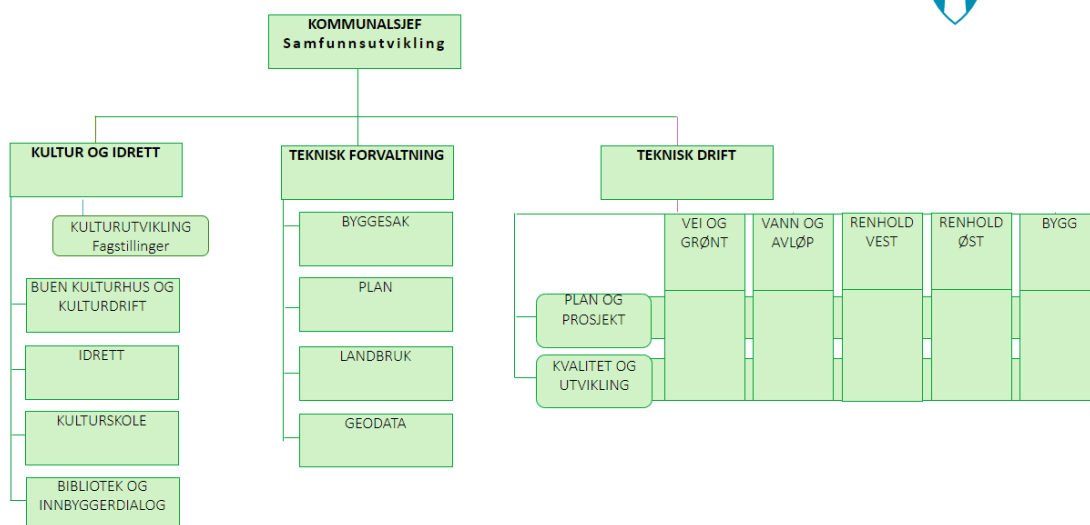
KOMMUNALSJEF
Samfunnsutvikling

KULTUR OG IDRETT

KULTURUTVIKLING
Fagstillinger

BUEN KULTURHUS OG KULTURDRIFT

IDRETT

KULTURSKOLE

BIBLIOTEK OG INNBYGGERDIALOG

TEKNISK FORVALTNING

BYGGESAK

PLAN

LANDBRUK

GEODATA

TEKNISK DRIFT

VEI OG GRØNT

VANN OG AVLØP

RENHOLD VEST

RENHOLD ØST

BYGG

PLAN OG PROSJEKT

KVALITET OG UTVIKLING